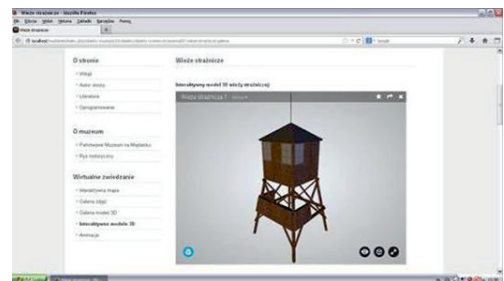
Wieże strażnicze - Mozilla Firefox
Plik Edycja Widok Historia Zakładki Narzędzia Pomoc
Wieże strażnicze
localhost/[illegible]

O stronie
Wstęp
Autor strony
Literatura
Oprogramowanie

O muzeum
Państwowe Muzeum na Majdanku
Rys historyczny

Wirtualne zwiedzanie
Interaktywna mapa
Galeria zdjęć
Galeria modeli 3D
Interaktywny model 3D
Animacja

Wieże strażnicze

Interaktywny model 3D wieży strażniczej

Wieża strażnicza 1 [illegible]